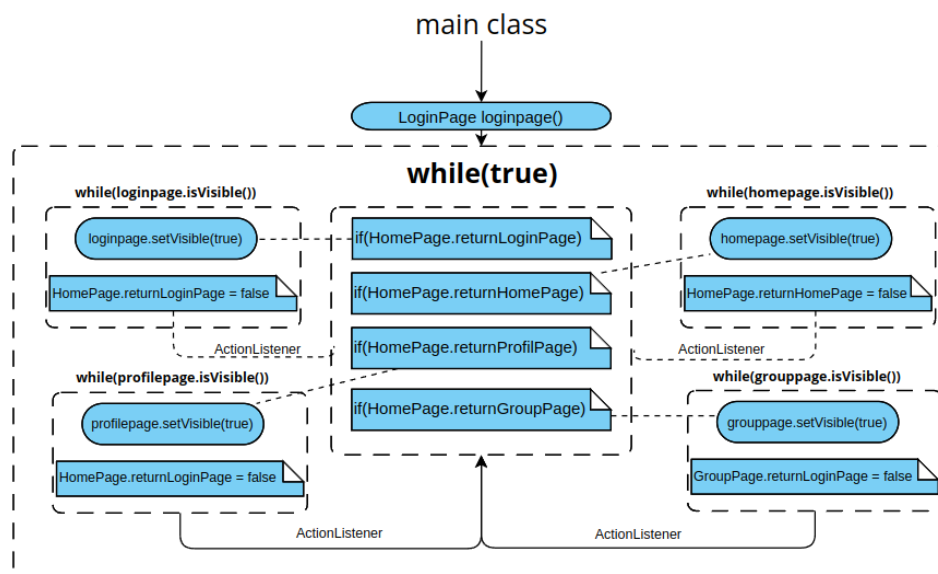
main class

LoginPage loginpage()

while(true)

while(loginpage.isVisible())

loginpage.setVisible(true)

HomePage.returnLoginPage = false

ActionListener

if(HomePage.returnLoginPage)

if(HomePage.returnHomePage)

if(HomePage.returnProfilPage)

if(HomePage.returnGroupPage)

while(homepage.isVisible())

homepage.setVisible(true)

HomePage.returnHomePage = false

ActionListener

while(profilepage.isVisible())

profilepage.setVisible(true)

HomePage.returnLoginPage = false

while(grouppage.isVisible())

grouppage.setVisible(true)

GroupPage.returnLoginPage = false

ActionListener

ActionListener